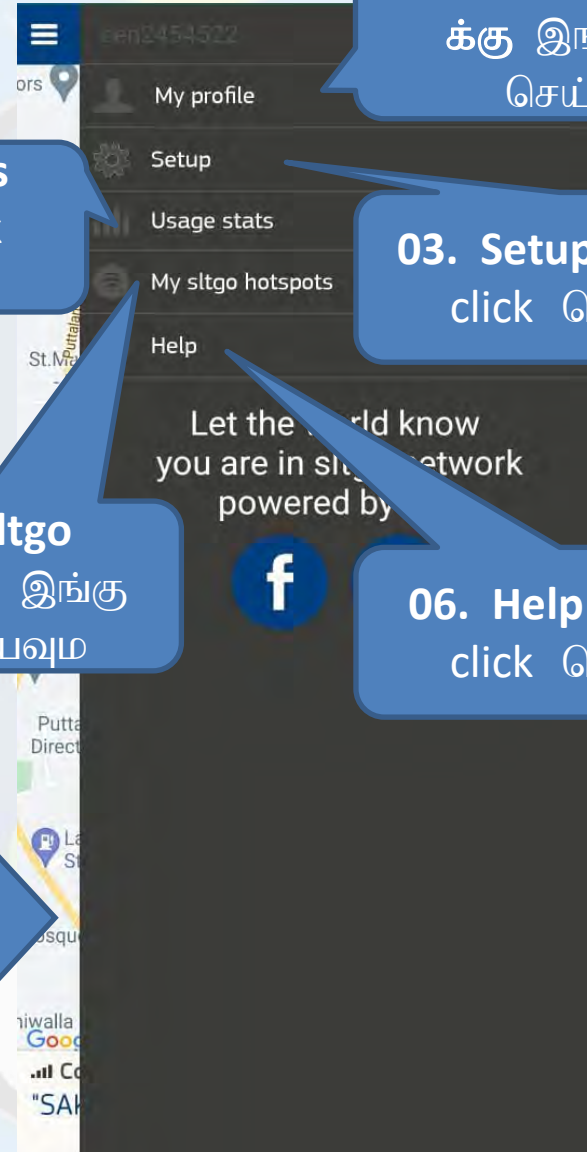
sen2454522

க்கு இ
செய்

My profile

s

Setup

Usage stats

03. Setup
click செ

My sltgo hotspots

Help

ors

St.M

Puttalam

Let the world know
you are in sltgo network
powered by

ltgo
இங்கு
பவும

06. Help
click செ

Putta
Direct

La
St

osque

niwalla
Goog

Co
"SAK